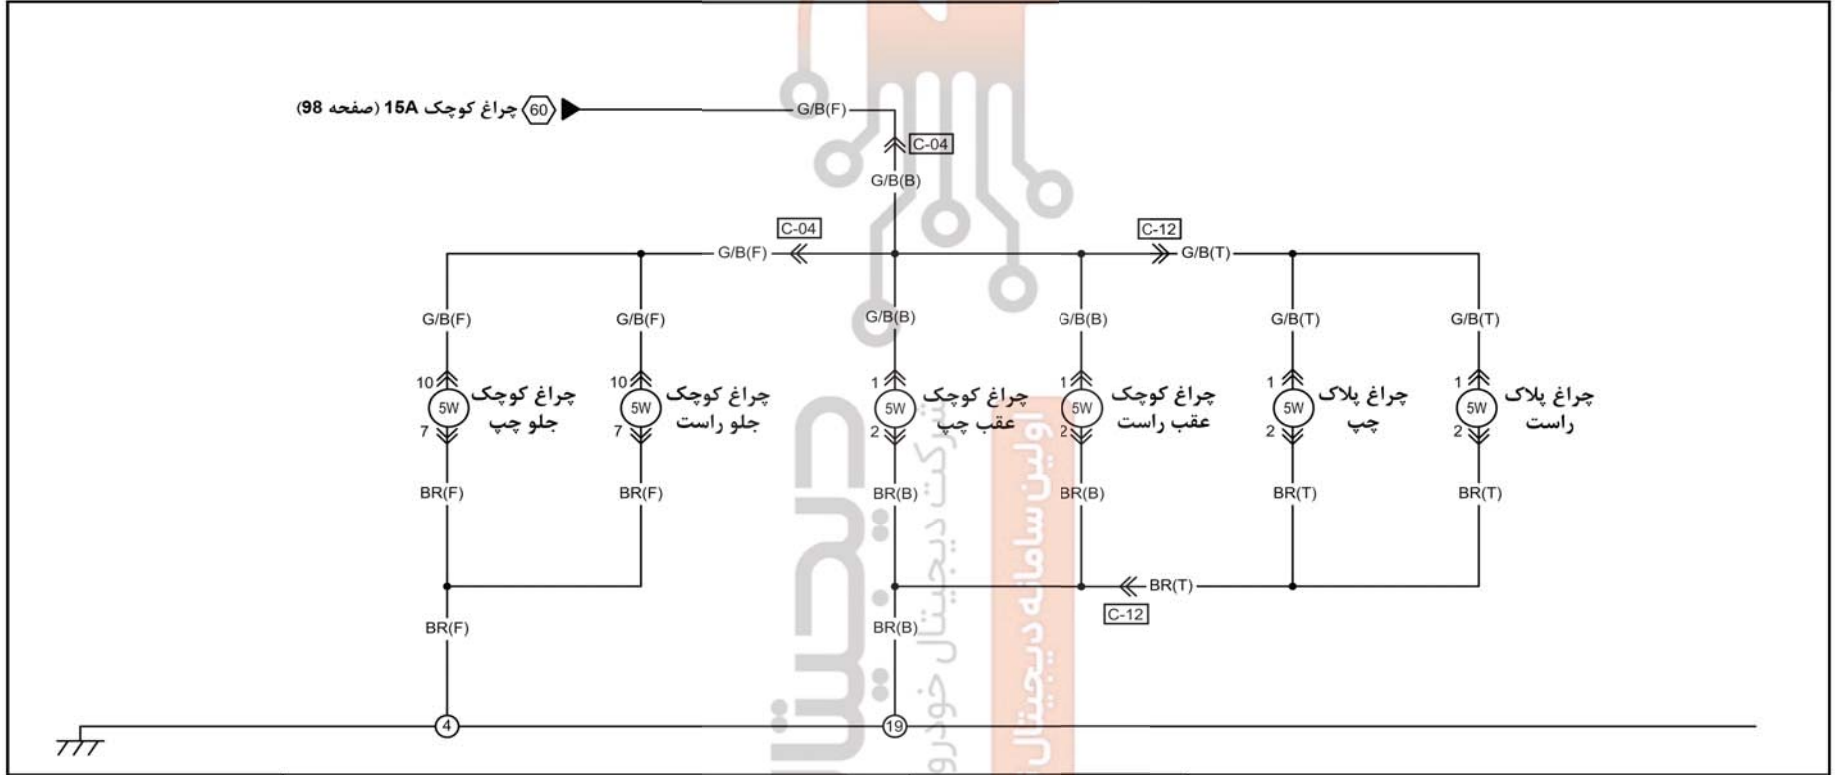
چراغ کوچک 15A (صفحه 98) 60

G/B(F)
C-04
G/B(B)

C-04
G/B(F)
C-12
G/B(T)

G/B(F)
G/B(F)
G/B(B)
G/B(B)
G/B(T)
G/B(T)

10
5W
7
چراغ کوچک جلو چپ

10
5W
7
چراغ کوچک جلو راست

1
5W
2
چراغ کوچک عقب چپ

1
5W
2
چراغ کوچک عقب راست

1
5W
2
چراغ پلاک چپ

1
5W
2
چراغ پلاک راست

BR(F)
BR(F)
BR(B)
BR(B)
BR(T)
BR(T)

BR(T)
C-12

BR(F)
BR(B)

4
19

شرکت دیجیتال خودرو
اولین سامانه دیجیتال